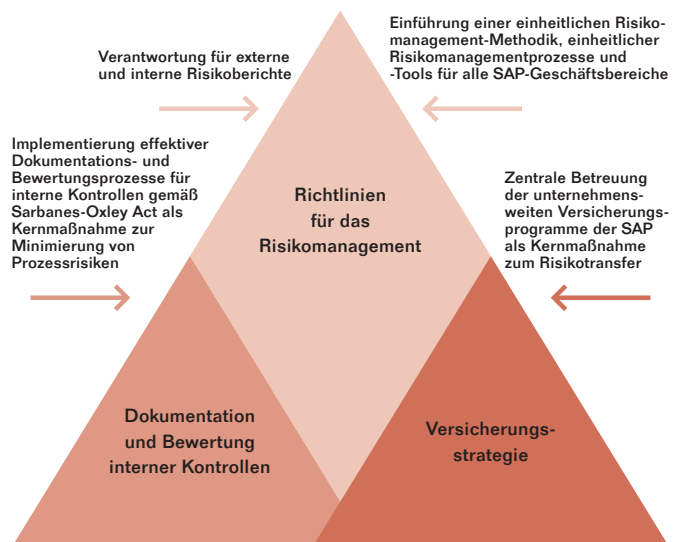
Verantwortung für externe und interne Risikoberichte

Einführung einer einheitlichen Risikomanagement-Methodik, einheitlicher Risikomanagementprozesse und -Tools für alle SAP-Geschäftsbereiche

Implementierung effektiver Dokumentations- und Bewertungsprozesse für interne Kontrollen gemäß Sarbanes-Oxley Act als Kernmaßnahme zur Minimierung von Prozessrisiken

Richtlinien für das Risikomanagement

Zentrale Betreuung der unternehmensweiten Versicherungsprogramme der SAP als Kernmaßnahme zum Risikotransfer

Dokumentation und Bewertung interner Kontrollen

Versicherungsstrategie